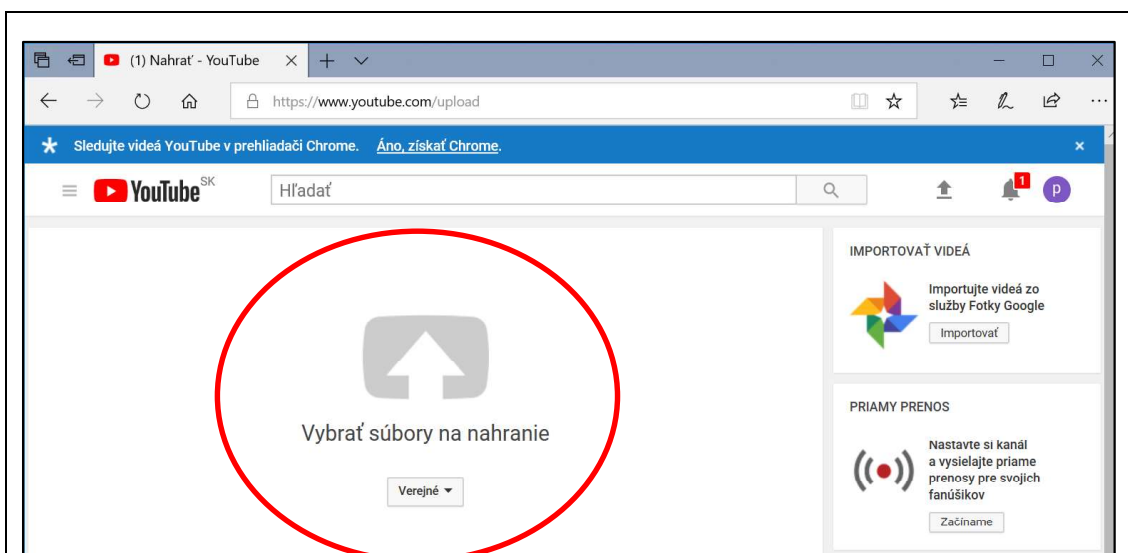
(1) Nahrať - YouTube

https://www.youtube.com/upload

Sledujte videá YouTube v prehliadači Chrome. Áno, získať Chrome.

YouTube SK

Hľadať

1

p

Vybrať súbory na nahranie

Verejné

IMPORTOVAŤ VIDEÁ

Importujte videá zo služby Fotky Google

Importovať

PRIAMY PRENOS

Nastavte si kanál a vysielajte priame prenosy pre svojich fanúšikov

Začíname